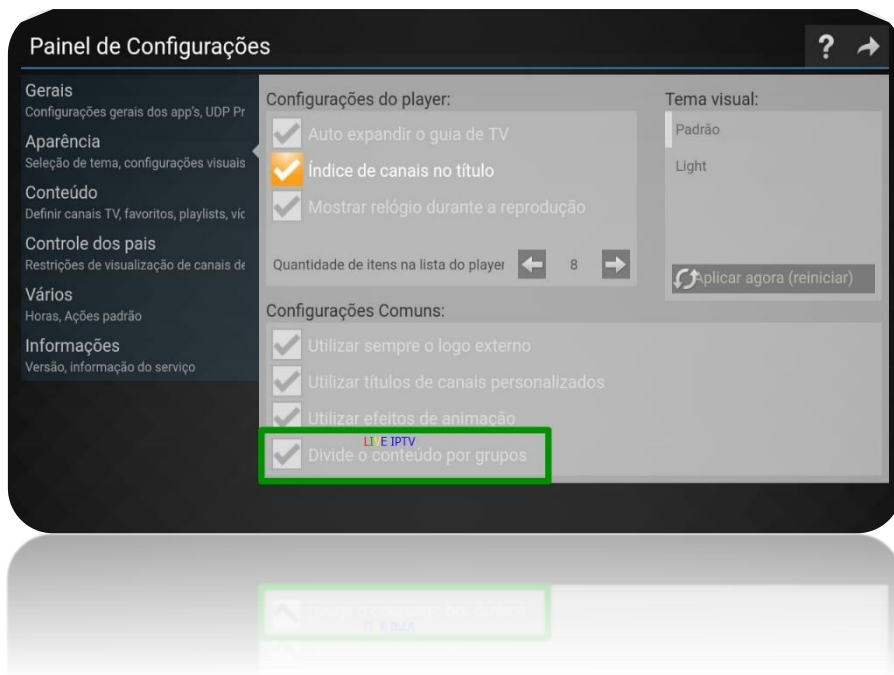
Painel de Configurações

?

Gerais
Configurações gerais dos app's, UDP Pr

Aparência
Seleção de tema, configurações visuais

Conteúdo
Definir canais TV, favoritos, playlists, víc

Controle dos pais
Restrições de visualização de canais de

Vários
Horas, Ações padrão

Informações
Versão, informação do serviço

Configurações do player:

Auto expandir o guia de TV

Índice de canais no título

Mostrar relógio durante a reprodução

Quantidade de itens na lista do player 8

Tema visual:

Padrão

Light

Aplicar agora (reiniciar)

Configurações Comuns:

Utilizar sempre o logo externo

Utilizar títulos de canais personalizados

Utilizar efeitos de animação

LIVE IPTV

Divide o conteúdo por grupos